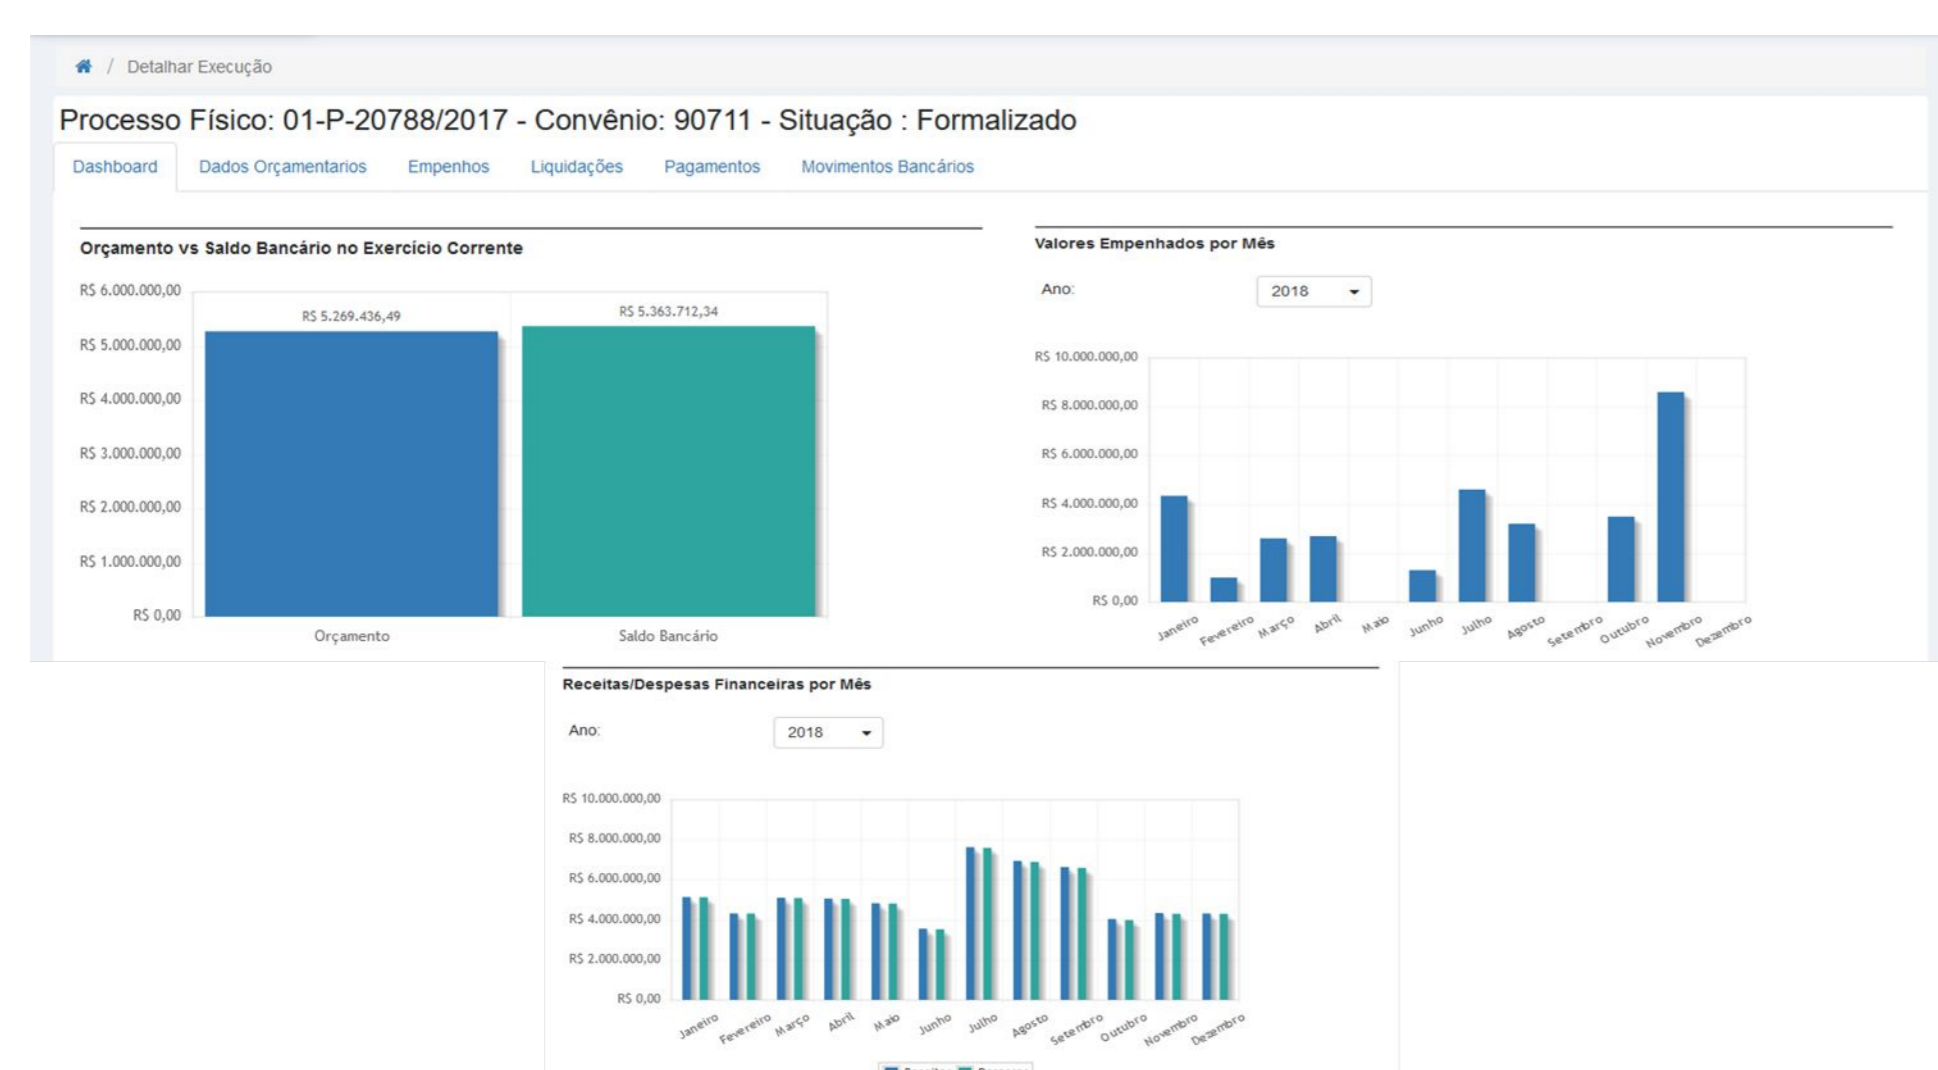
/ Detalhar Execução

Processo Físico: 01-P-20788/2017 - Convênio: 90711 - Situação : Formalizado

Dashboard | Dados Orçamentarios | Empenhos | Liquidações | Pagamentos | Movimentos Bancários

Orçamento vs Saldo Bancário no Exercício Corrente

R$ 6.000.000,00
R$ 5.000.000,00
R$ 4.000.000,00
R$ 3.000.000,00
R$ 2.000.000,00
R$ 1.000.000,00
R$ 0,00

R$ 5.269.436,49
R$ 5.363.712,34

Orçamento
Saldo Bancário

Valores Empenhados por Mês

Ano: 2018

R$ 10.000.000,00
R$ 8.000.000,00
R$ 6.000.000,00
R$ 4.000.000,00
R$ 2.000.000,00
R$ 0,00

Janeiro Fevereiro Março Abril Maio Junho Julho Agosto Setembro Outubro Novembro Dezembro

Receitas/Despesas Financeiras por Mês

Ano: 2018

R$ 10.000.000,00
R$ 8.000.000,00
R$ 6.000.000,00
R$ 4.000.000,00
R$ 2.000.000,00
R$ 0,00

Janeiro Fevereiro Março Abril Maio Junho Julho Agosto Setembro Outubro Novembro Dezembro

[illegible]